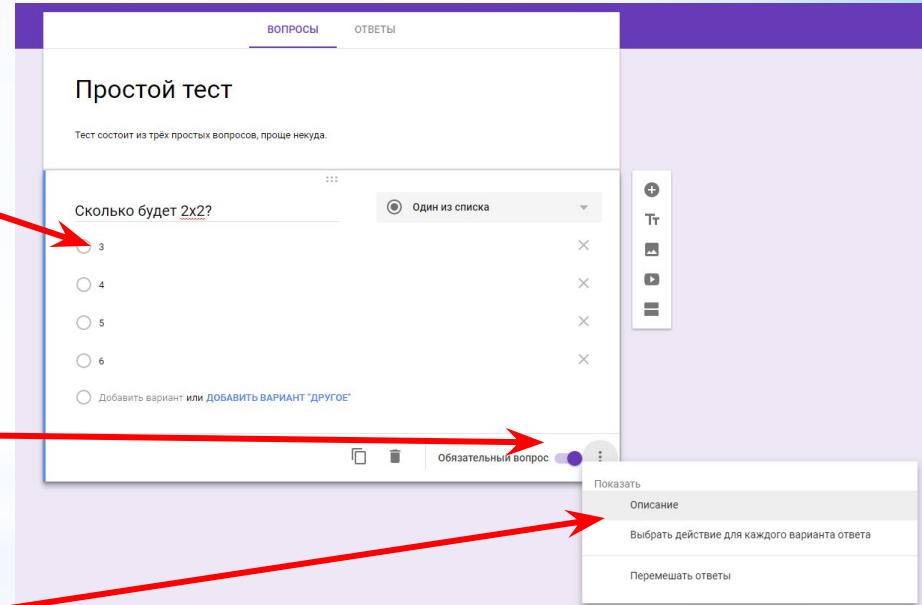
ВОПРОСЫ ОТВЕТЫ

Простой тест

Тест состоит из трёх простых вопросов, проще некуда.

Сколько будет 2x2?

Один из списка

3

4

5

6

Добавить вариант или ДОБАВИТЬ ВАРИАНТ "ДРУГОЕ"

Обязательный вопрос

Показать

Описание

Выбрать действие для каждого варианта ответа

Перемешать ответы